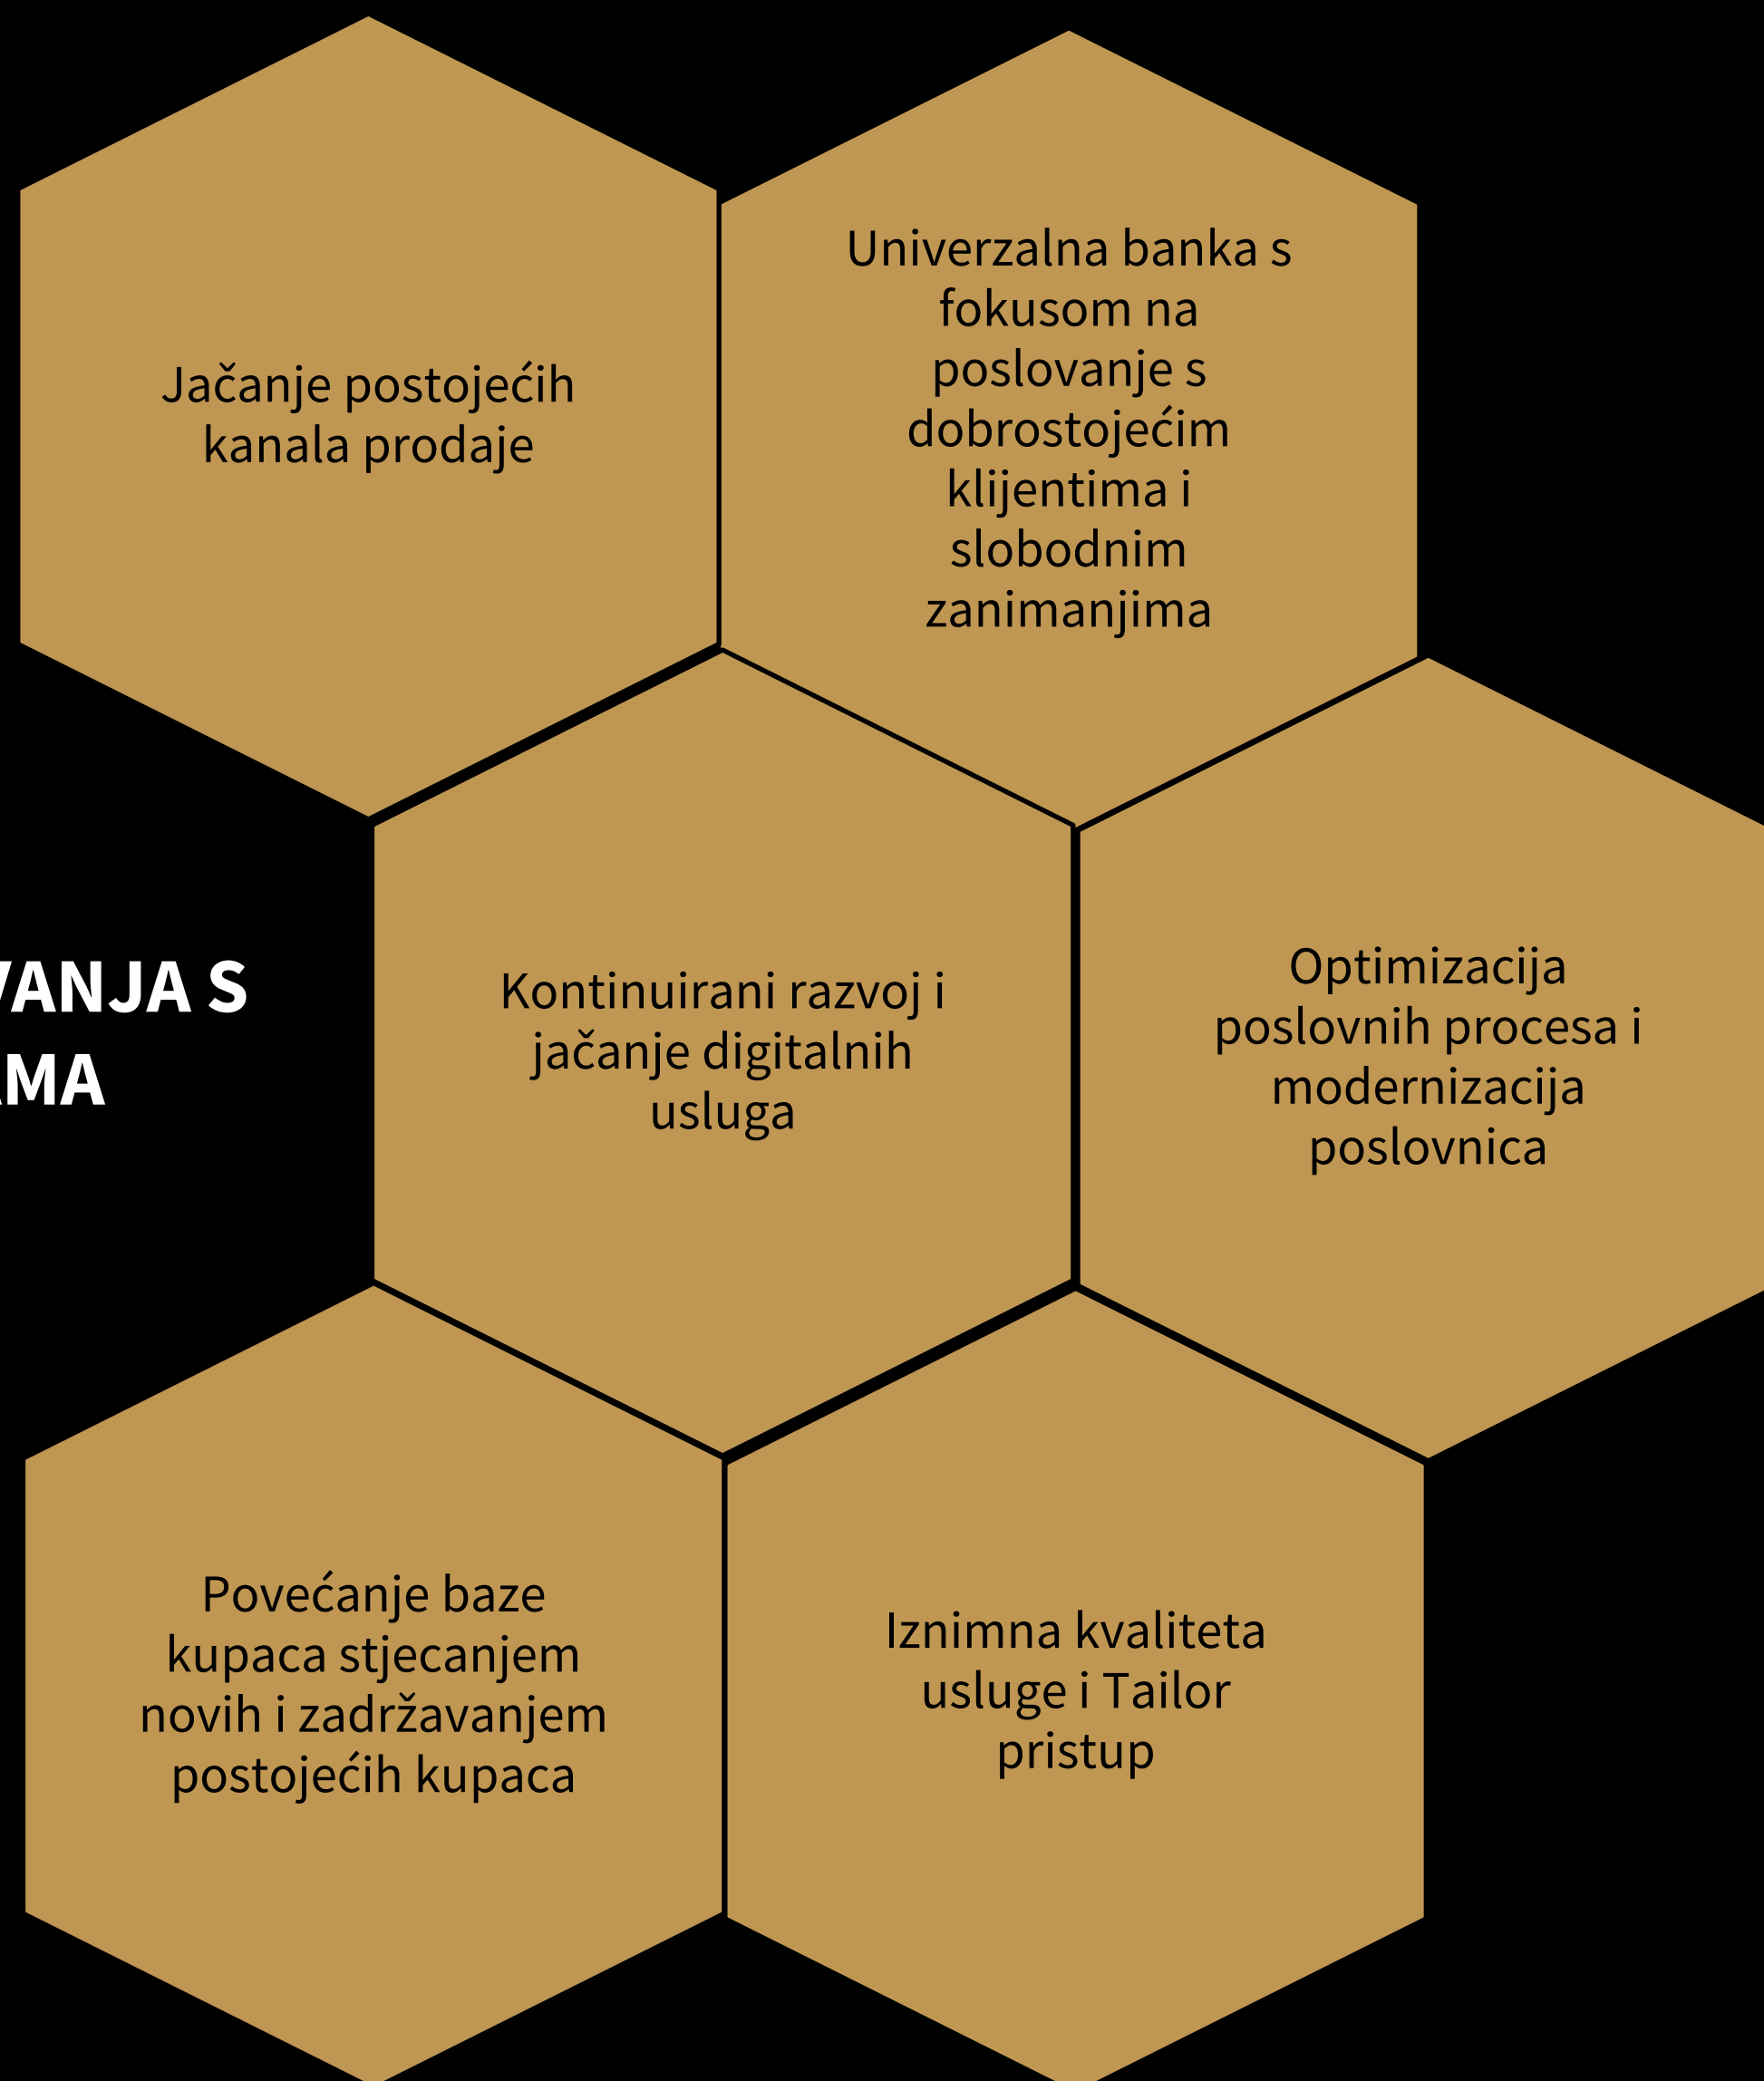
Jačanje postojećih kanala prodaje

Univerzalna banka s fokusom na poslovanje s dobrostojećim klijentima i slobodnim zanimanjima

VANJA S
MA

Kontinuirani razvoj i jačanje digitalnih usluga

Optimizacija poslovnih procesa i modernizacija poslovnica

Povećanje baze kupaca stjecanjem novih i zadržavanjem postojećih kupaca

Iznimna kvaliteta usluge i Tailor pristup